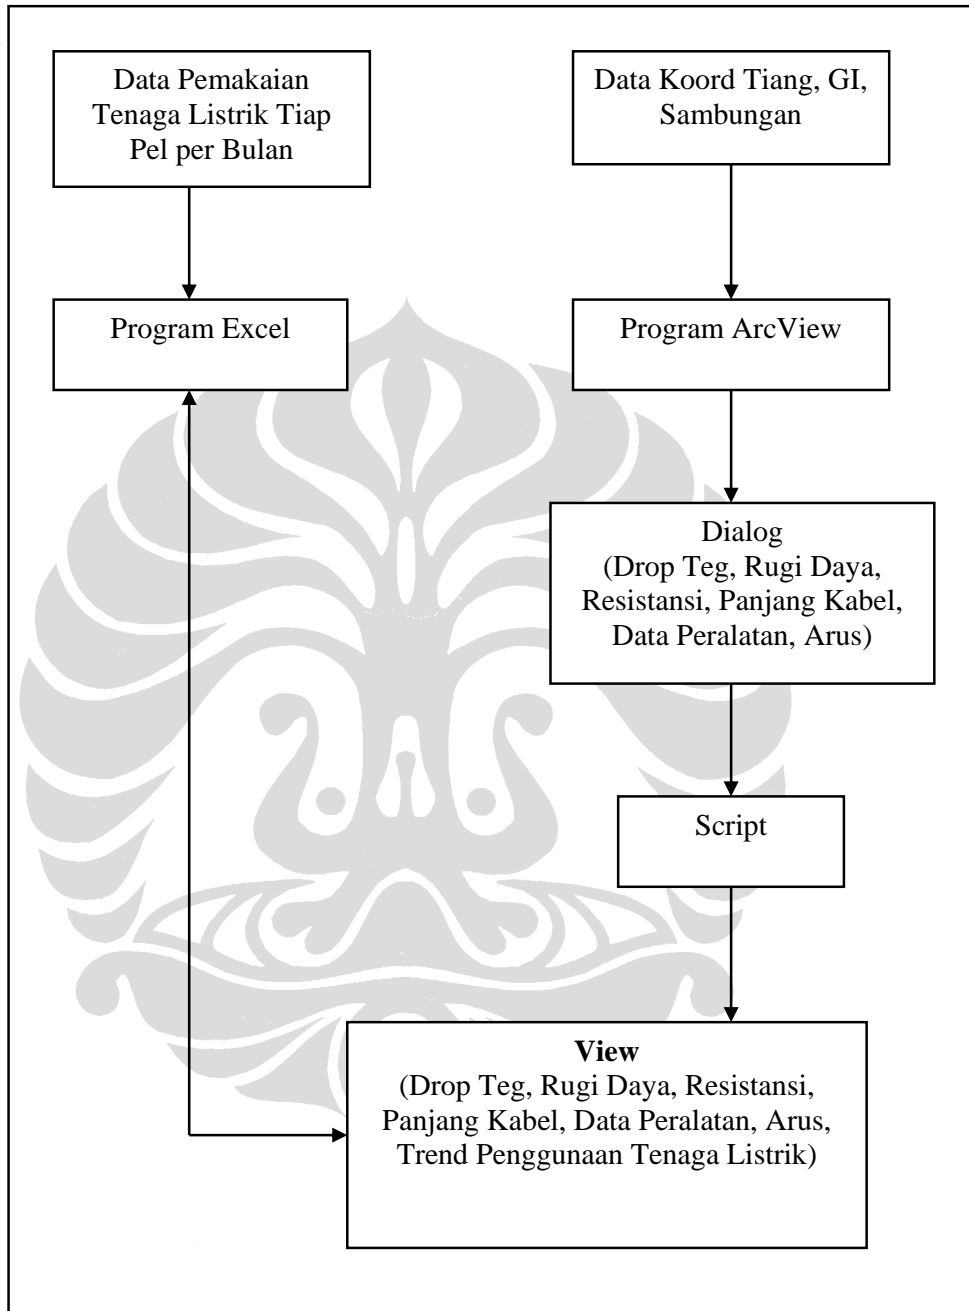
Data Pemakaian Tenaga Listrik Tiap Pel per Bulan

Data Koord Tiang, GI, Sambungan

Program Excel

Program ArcView

Dialog
(Drop Teg, Rugi Daya, Resistansi, Panjang Kabel, Data Peralatan, Arus)

Script

**View**
(Drop Teg, Rugi Daya, Resistansi, Panjang Kabel, Data Peralatan, Arus, Trend Penggunaan Tenaga Listrik)